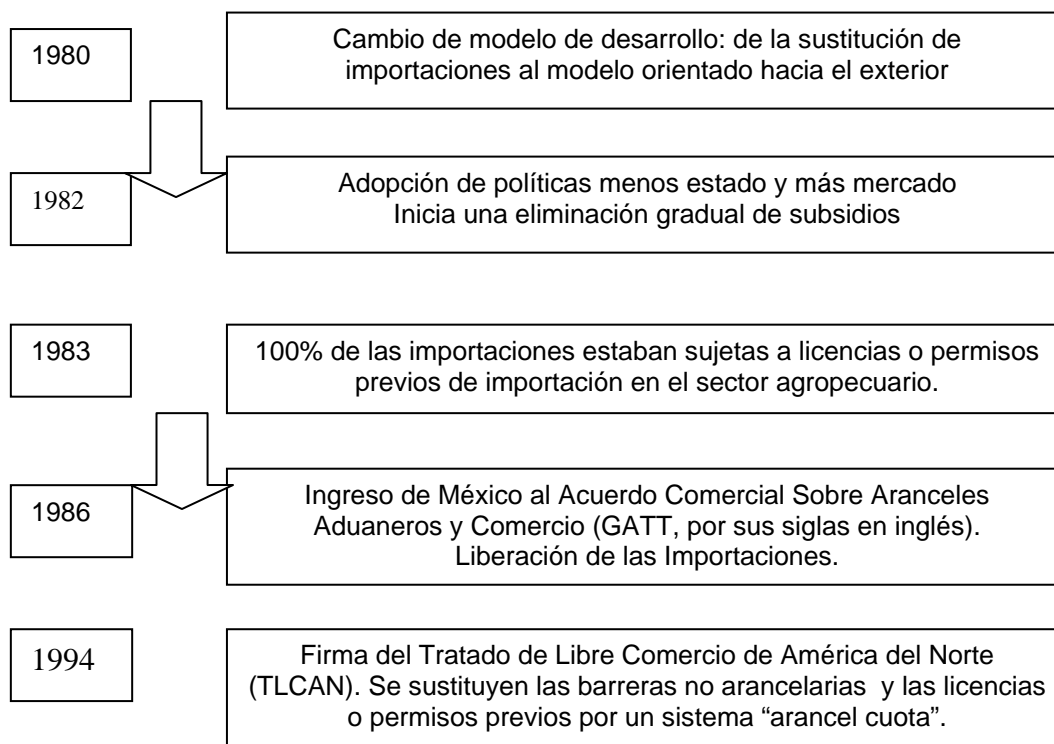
1980

Cambio de modelo de desarrollo: de la sustitución de importaciones al modelo orientado hacia el exterior

1982

Adopción de políticas menos estado y más mercado
Inicia una eliminación gradual de subsidios

1983

100% de las importaciones estaban sujetas a licencias o permisos previos de importación en el sector agropecuario.

1986

Ingreso de México al Acuerdo Comercial Sobre Aranceles Aduaneros y Comercio (GATT, por sus siglas en inglés).
Liberación de las Importaciones.

1994

Firma del Tratado de Libre Comercio de América del Norte (TLCAN). Se sustituyen las barreras no arancelarias y las licencias o permisos previos por un sistema "arancel cuota".